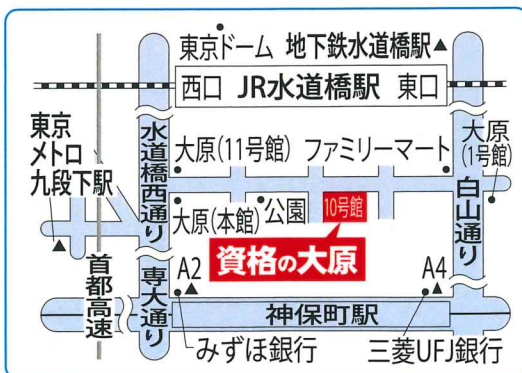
東京ドーム 地下鉄水道橋駅

西口 JR水道橋駅 東口

東京メトロ九段下駅

水道橋西通り

大原(11号館)

ファミリーマート

大原(1号館)

白山通り

大原(本館)

公園

10号館

資格の大原

首都高速

専大通り

A2

A4

神保町駅

みずほ銀行

三菱UFJ銀行